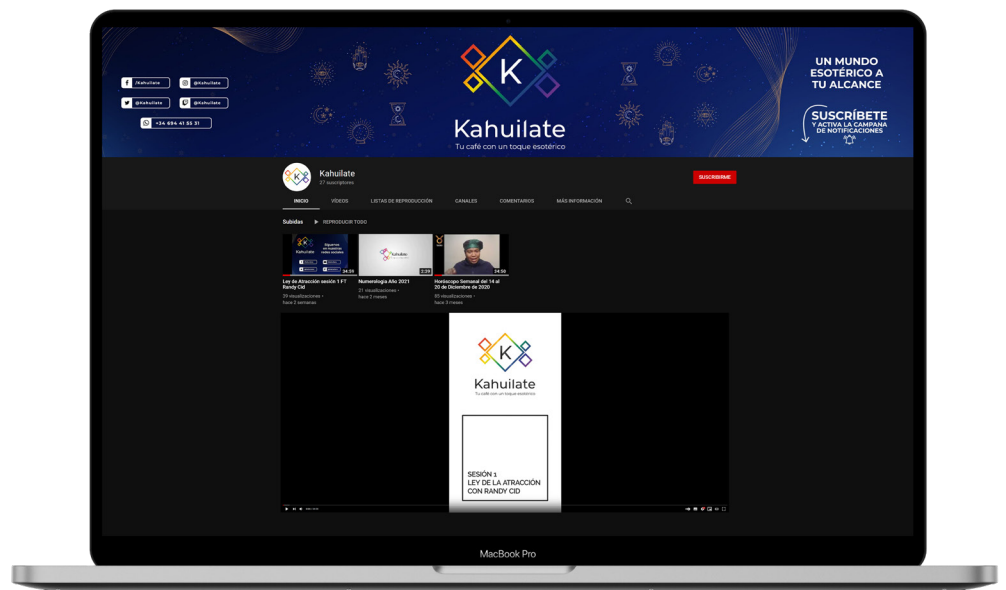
/Kahuilate
@Kahuilate
@Kahuilate
@Kahuilate
+34 694 41 55 31

Kahuilate
Tu café con un toque esotérico

UN MUNDO ESOTÉRICO A TU ALCANCE

SUSCRÍBETE
Y ACTIVA LA CAMPANA DE NOTIFICACIONES

Kahuilate
27 suscriptores

SUSCRIBIRME

INICIO VÍDEOS LISTAS DE REPRODUCCIÓN CANALES COMENTARIOS MÁS INFORMACIÓN

Subidas ▶ REPRODUCIR TODO

34:59
Ley de Atracción sesión 1 FT Randy Cid
39 visualizaciones • hace 2 semanas

2:29
Numerologia Año 2021
21 visualizaciones • hace 2 meses

24:50
Horóscopo Semanal del 14 al 20 de Diciembre de 2020
85 visualizaciones • hace 3 meses

Kahuilate
Tu café con un toque esotérico

SESIÓN 1
LEY DE LA ATRACCIÓN
CON RANDY CID

MacBook Pro